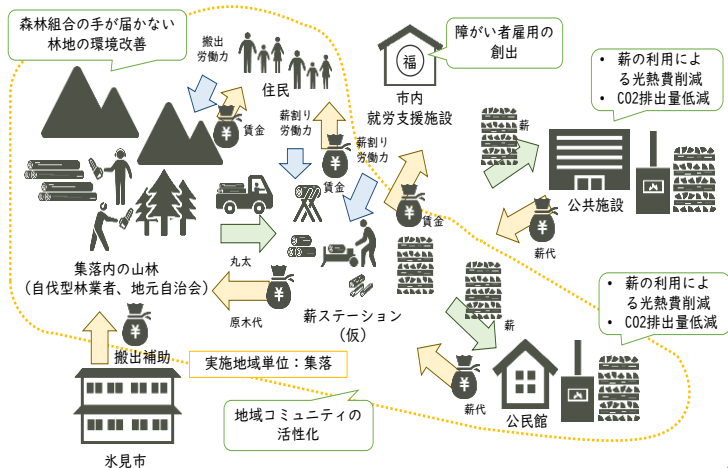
森林組合の手が届かない林地の環境改善

搬出労働力

住民

賃金

薪割り労働力

賃金

薪割り労働力

福

市内就労支援施設

障がい者雇用の創出

薪の利用による光熱費削減

CO2排出量低減

薪

賃金

公共施設

薪代

集落内の山林（自伐型林業者、地元自治会）

丸太

原木代

薪ステーション（仮）

薪の利用による光熱費削減

CO2排出量低減

薪

搬出補助

実施地域単位：集落

薪代

公民館

地域コミュニティの活性化

氷見市